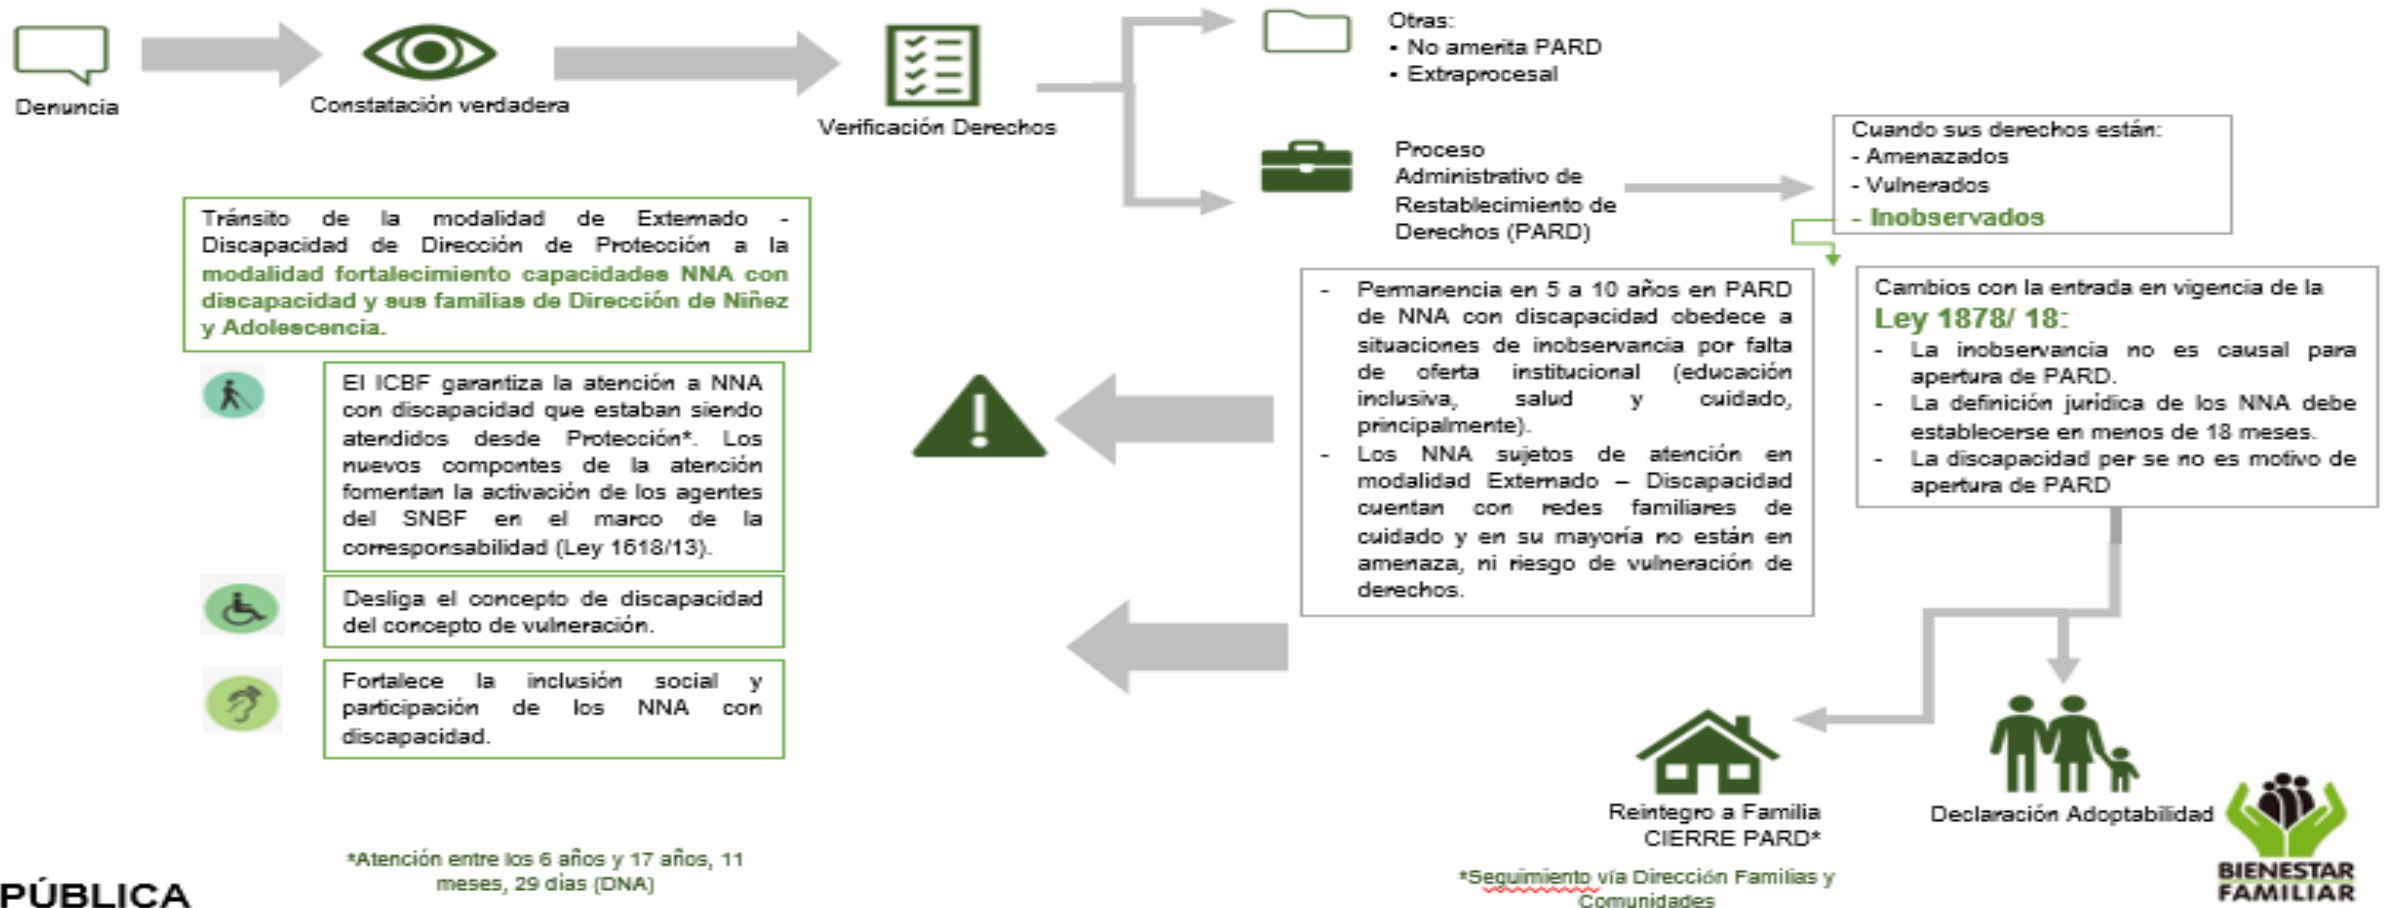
Denuncia

Constatación verdadera

Verificación Derechos

Otras:
• No amerita PARD
• Extraprocesal

Proceso Administrativo de Restablecimiento de Derechos (PARD)

Cuando sus derechos están:
- Amenazados
- Vulnerados
- Inobservados

Tránsito de la modalidad de Externado - Discapacidad de Dirección de Protección a la modalidad fortalecimiento capacidades NNA con discapacidad y sus familias de Dirección de Niñez y Adolescencia.

El ICBF garantiza la atención a NNA con discapacidad que estaban siendo atendidos desde Protección*. Los nuevos compontes de la atención fomentan la activación de los agentes del SNBF en el marco de la corresponsabilidad (Ley 1618/13).

Desliga el concepto de discapacidad del concepto de vulneración.

Fortalece la inclusión social y participación de los NNA con discapacidad.

- Permanencia en 5 a 10 años en PARD de NNA con discapacidad obedece a situaciones de inobservancia por falta de oferta institucional (educación inclusiva, salud y cuidado, principalmente).
- Los NNA sujetos de atención en modalidad Externado – Discapacidad cuentan con redes familiares de cuidado y en su mayoría no están en amenaza, ni riesgo de vulneración de derechos.

Cambios con la entrada en vigencia de la Ley 1878/ 18:
- La inobservancia no es causal para apertura de PARD.
- La definición jurídica de los NNA debe establecerse en menos de 18 meses.
- La discapacidad per se no es motivo de apertura de PARD

Reintegro a Familia
CIERRE PARD*

Declaración Adoptabilidad

BIENESTAR FAMILIAR

*Atención entre los 6 años y 17 años, 11 meses, 29 días (DNA)

*Seguimiento vía Dirección Familias y Comunidades

PÚBLICA